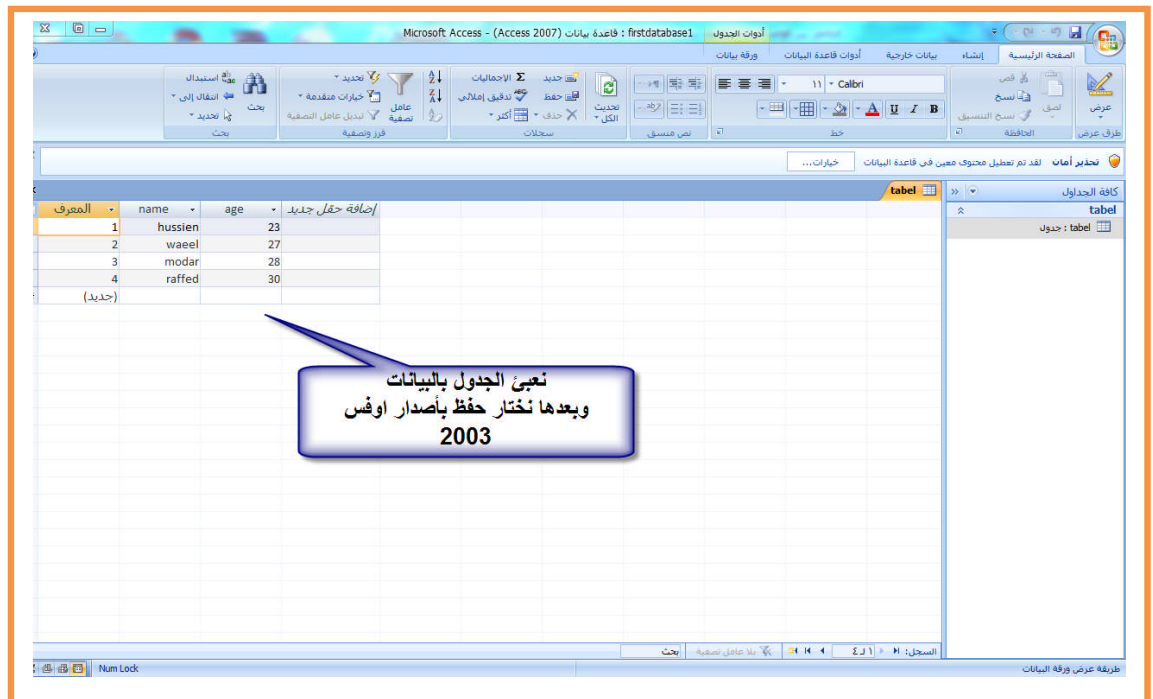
Microsoft Access - (Access 2007) قاعدة بيانات : firstdatabase1

أدوات الجدول

الصفحة الرئيسية إنشاء بيانات خارجية أدوات قاعدة البيانات ورقة بيانات

عرض لصق قص نسخ نسخ التنسيق Calibri 11 B I U A تحديث الكل جديد حفظ حذف الإجماليات تدقيق إملائي أكثر عامل تصفية تحديد خيارات متقدمة تبديل عامل التصفية بحث استبدال انتقال إلى تحديد

طرق عرض الحافظة خط نص منسق سجلات فرز وتصفية بحث

تحذير أمان لقد تم تعطيل محتوى معين في قاعدة البيانات خيارات...

كافة الجداول tabel tabel : جدول

tabel

| المعرف | name | age | إضافة حقل جديد |
|---|---|---|---|
| 1 | hussien | 23 | |
| 2 | waeel | 27 | |
| 3 | modar | 28 | |
| 4 | raffed | 30 | |
| (جديد) | | | |

نعبئ الجدول بالبيانات
وبعدها نختار حفظ بأصدار اوفس
2003

السجل: 1 لـ 4 بلا عامل تصفية بحث

طريقة عرض ورقة البيانات Num Lock